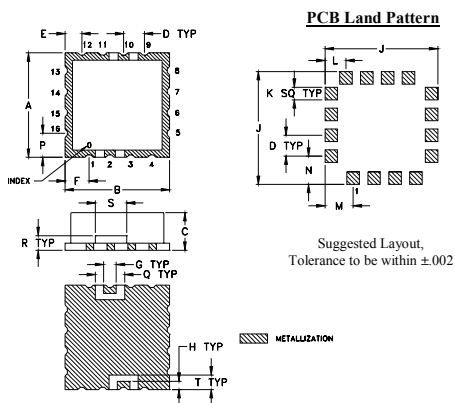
PCB Land Pattern

E
12 11 10 9
D TYP
13
14
15
16
A
P
8
7
6
5
INDEX
1 2 3 4
F
B
S
R TYP
C
G TYP
Q TYP
H TYP
T TYP

J
L
K SQ TYP
J
D TYP
N
M
1

Suggested Layout,
Tolerance to be within ±.002

METALIZATION